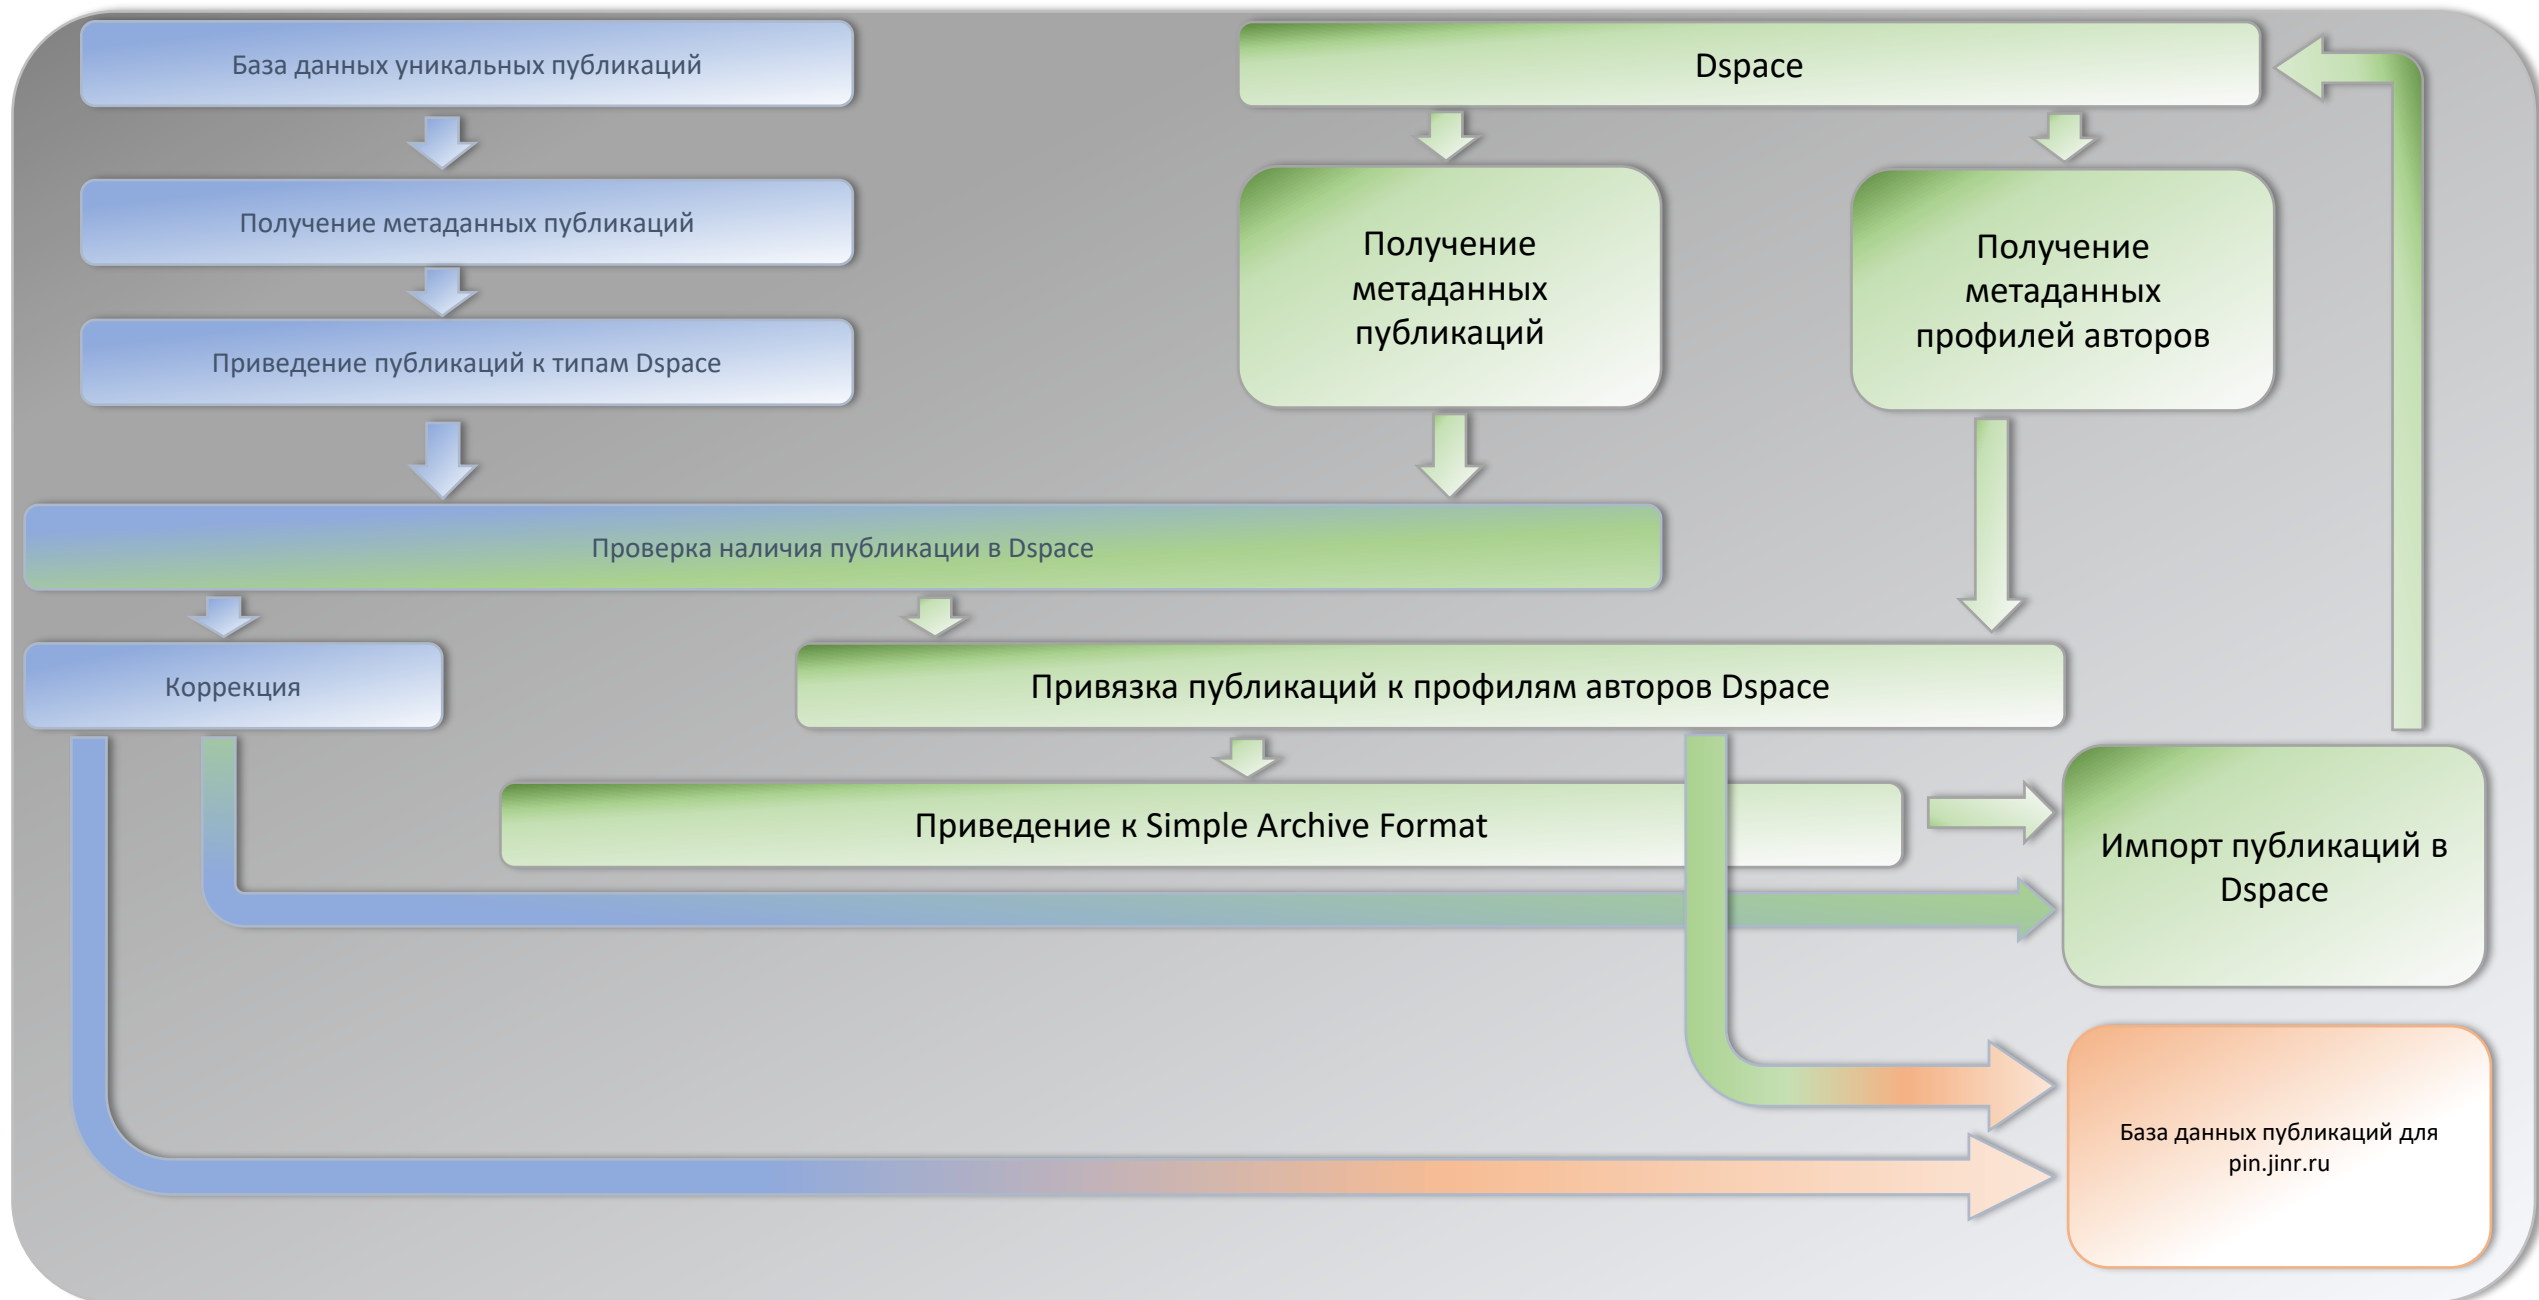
База данных уникальных публикаций

Получение метаданных публикаций

Приведение публикаций к типам Dspace

Dspace

Получение метаданных публикаций

Получение метаданных профилей авторов

Проверка наличия публикации в Dspace

Коррекция

Привязка публикаций к профилям авторов Dspace

Приведение к Simple Archive Format

Импорт публикаций в Dspace

База данных публикаций для pin.jinr.ru